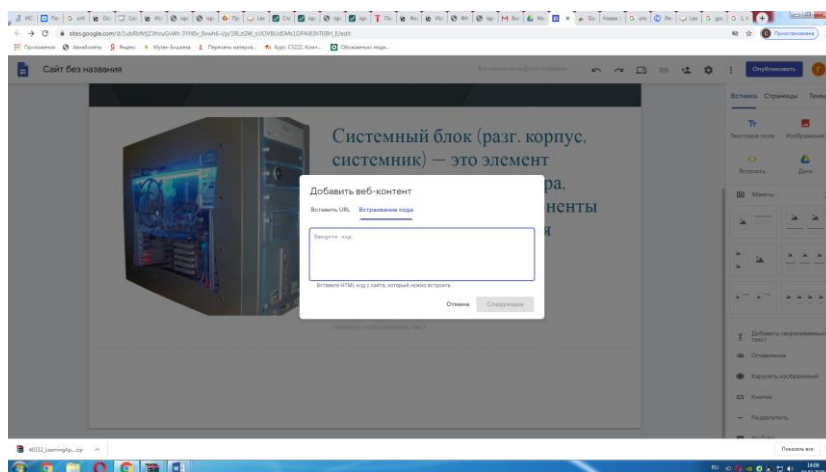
sites.google.com/d/1ub4bMjZ3ftcuGrWh-3YH0v_8vwh6-s/p/1tLzGW_o/OVBGdSMx1GPAi83hTt8H_E/edit

Приложения · Akvafoodny · Яндекс · Музеи Беларуси · Перечень материа... · Курс CS222 Комп... · Обожаемых мода...

Сайт без названия

Опубликовать

Вставка · Страницы · Темы

Текстовое поле · Изображения

Встроить · Диск

Макеты

Системный блок (разг. корпус, системник) — это элемент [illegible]ра, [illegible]ненты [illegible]я

Добавить веб-контент

Вставить URL · Встраивание кода

Введите код

Вставьте HTML-код с сайта, который нужно встроить.

Отмена · Следующее

Добавить сворачиваемый текст

Оглавление

Карусель изображений

Кнопка

Разделитель

40332_LearningAp....zip

Показать все